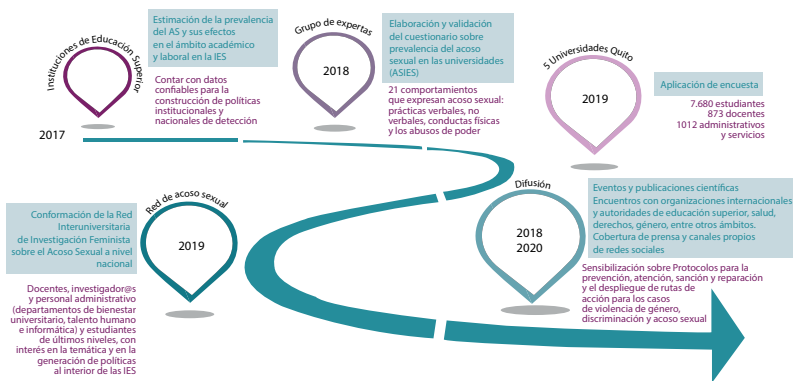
Instituciones de Educación Superior

2017

Estimación de la prevalencia del AS y sus efectos en el ámbito académico y laboral en la IES

Contar con datos confiables para la construcción de políticas institucionales y nacionales de detección

Grupo de expertas

2018

Elaboración y validación del cuestionario sobre prevalencia del acoso sexual en las universidades (ASIES)

21 comportamientos que expresan acoso sexual: prácticas verbales, no verbales, conductas físicas y los abusos de poder

5 Universidades Quito

2019

Aplicación de encuesta

7.680 estudiantes
873 docentes
1012 administrativos y servicios

Red de acoso sexual

2019

Conformación de la Red Interuniversitaria de Investigación Feminista sobre el Acoso Sexual a nivel nacional

Docentes, investigador@s y personal administrativo (departamentos de bienestar universitario, talento humano e informática) y estudiantes de últimos niveles, con interés en la temática y en la generación de políticas al interior de las IES

Difusión

2018
2020

Eventos y publicaciones científicas
Encuentros con organizaciones internacionales y autoridades de educación superior, salud, derechos, género, entre otros ámbitos.
Cobertura de prensa y canales propios de redes sociales

Sensibilización sobre Protocolos para la prevención, atención, sanción y reparación y el despliegue de rutas de acción para los casos de violencia de género, discriminación y acoso sexual